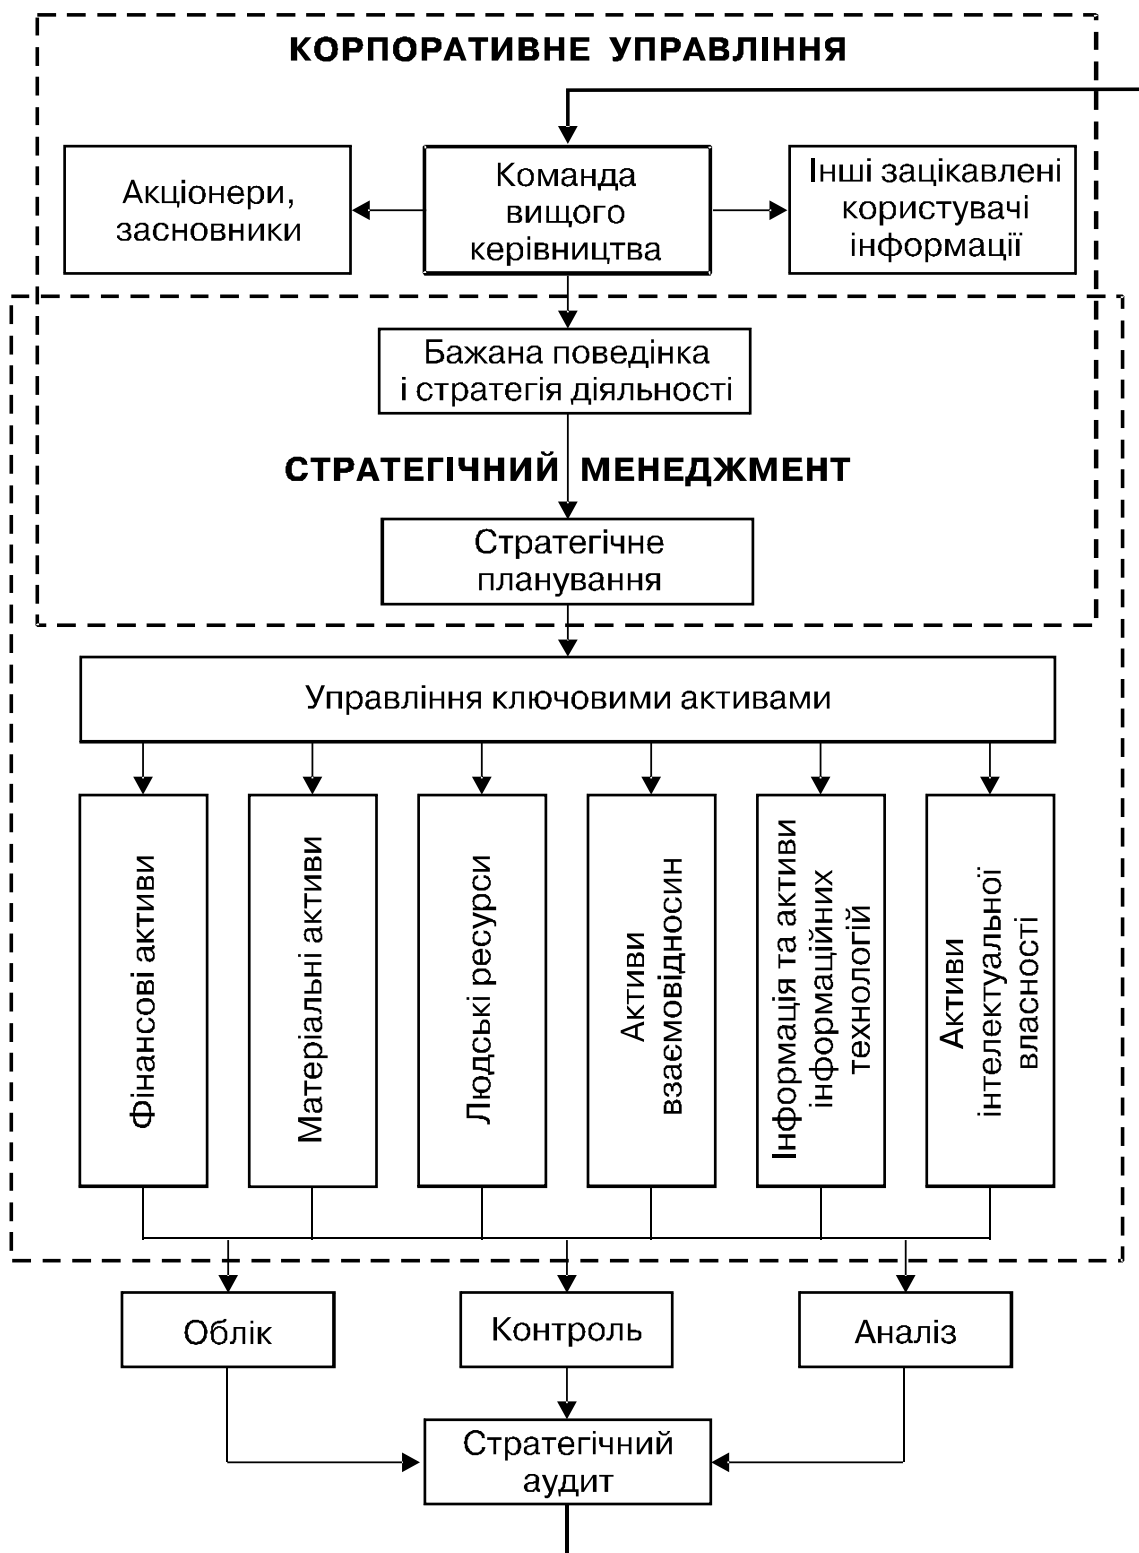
КОРПОРАТИВНЕ УПРАВЛІННЯ

Акціонери, засновники

Команда вищого керівництва

Інші зацікавлені користувачі інформації

Бажана поведінка і стратегія діяльності

СТРАТЕГІЧНИЙ МЕНЕДЖМЕНТ

Стратегічне планування

Управління ключовими активами

Фінансові активи

Матеріальні активи

Людські ресурси

Активи взаємовідносин

Інформація та активи інформаційних технологій

Активи інтелектуальної власності

Облік

Контроль

Аналіз

Стратегічний аудит